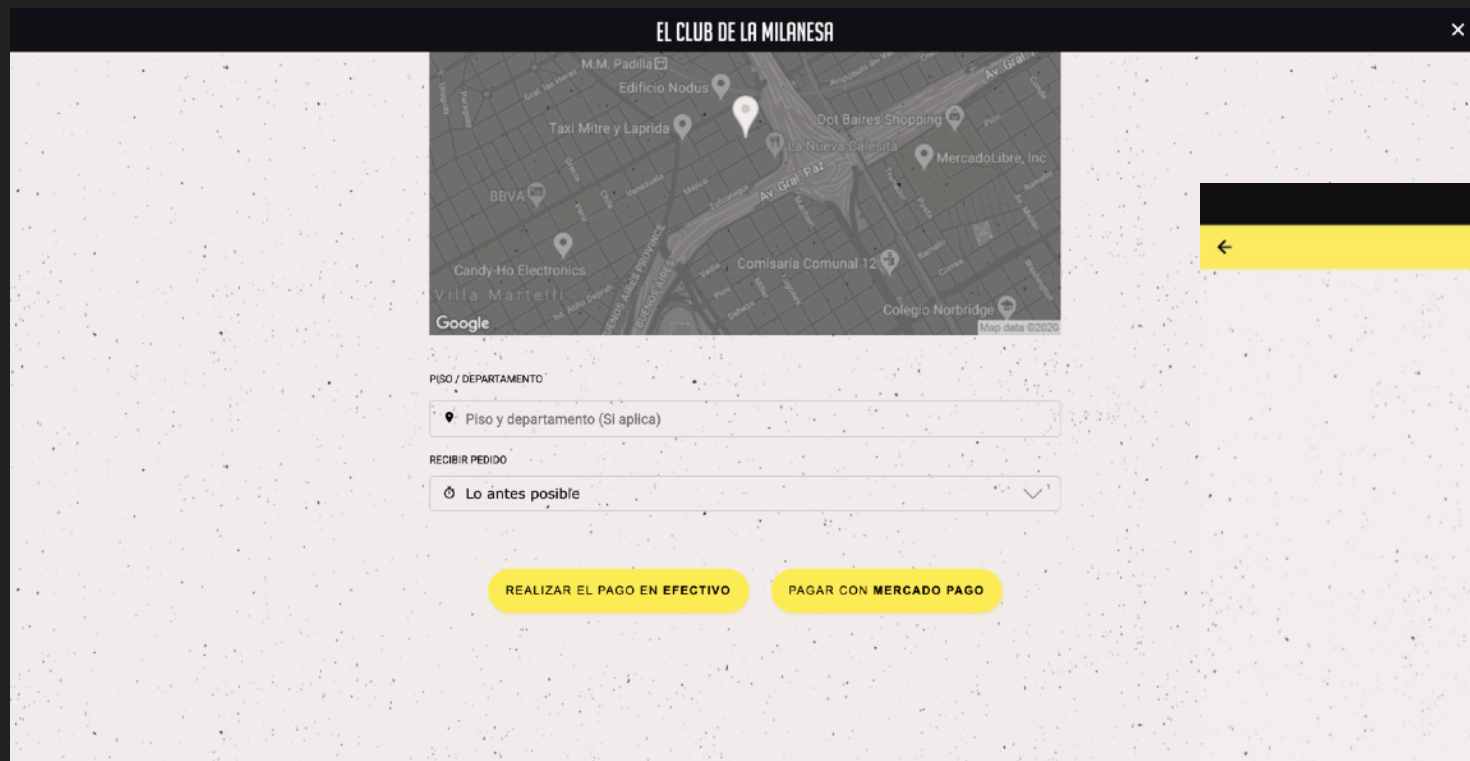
EL CLUB DE LA MILANESA

×

M.M. Padilla
Edificio Nodus
Taxi Mitre y Laprida
Dot Baires Shopping
La Nueva Calesita
MercadoLibre, Inc
BBVA
Av. Gral. Paz
Av. Gral. Paz
Candy-Ho Electronics
Comisaria Comunal 12
Villa Martelli
BUENOS AIRES PROVINCE
Colegio Norbridge
Google
Map data ©2020

←

PISO / DEPARTAMENTO

Piso y departamento (Si aplica)

RECIBIR PEDIDO

Lo antes posible

REALIZAR EL PAGO EN EFECTIVO

PAGAR CON MERCADO PAGO